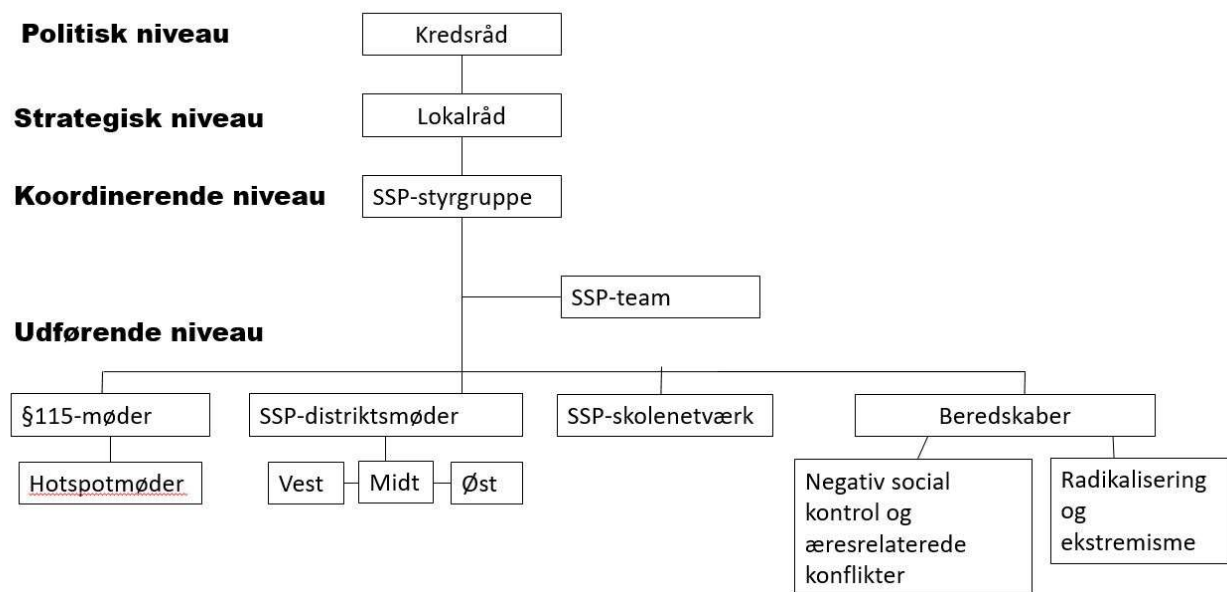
Politisk niveau

Kredsråd

Strategisk niveau

Lokalråd

Koordinerende niveau

SSP-styrgruppe

SSP-team

Udførende niveau

§115-møder

Hotspotmøder

SSP-distriktsmøder

Vest

Midt

Øst

SSP-skolenetværk

Beredskaber

Negativ social kontrol og æresrelaterede konflikter

Radikalisering og ekstremisme